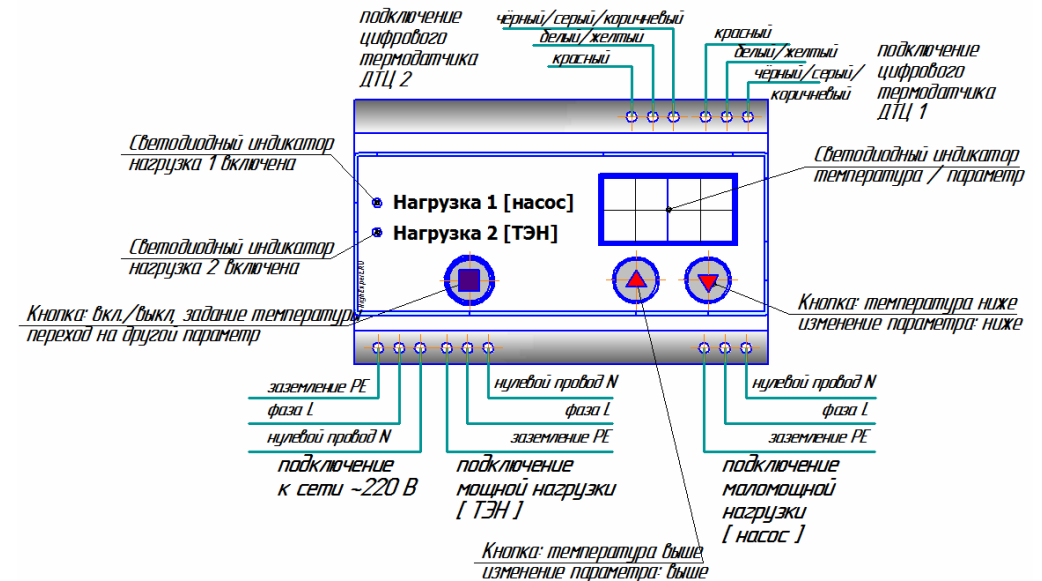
подключение цифрового термодатчика ДТЦ 2

чёрный/серый/коричневый

белый/желтый

красный

красный

белый/желтый

чёрный/серый/коричневый

подключение цифрового термодатчика ДТЦ 1

Светодиодный индикатор нагрузка 1 включена

Светодиодный индикатор температура / параметр

Нагрузка 1 [насос]

Нагрузка 2 [ТЭН]

Светодиодный индикатор нагрузка 2 включена

Кнопка: вкл./выкл, задание температуры переход на другой параметр

Кнопка: температура ниже изменение параметра: ниже

заземление PE

фаза L

нулевой провод N

подключение к сети ~220 В

нулевой провод N

фаза L

заземление PE

подключение мощной нагрузки [ ТЭН ]

нулевой провод N

фаза L

заземление PE

подключение маломощной нагрузки [ насос ]

Кнопка: температура выше изменение параметра: выше